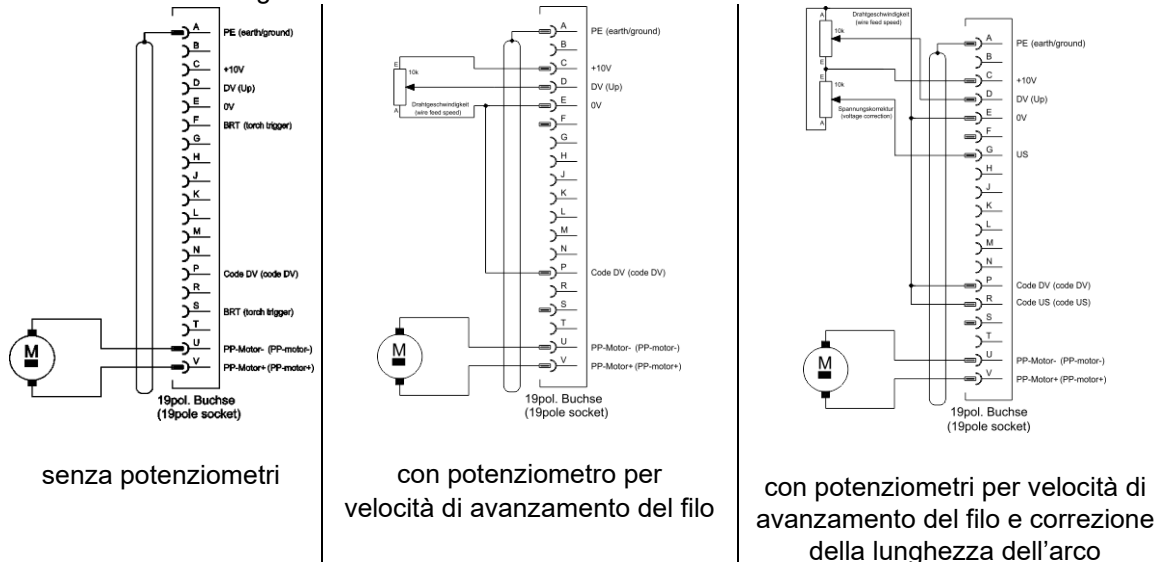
A PE (earth/ground)
B
C +10V
D DV (Up)
E 0V
F BRT (torch trigger)
G
H
J
K
L
M
N
P Code DV (code DV)
R
S BRT (torch trigger)
T
U PP-Motor- (PP-motor-)
V PP-Motor+ (PP-motor+)
M
19pol. Buchse (19pole socket)

senza potenziometri

E 10k A
Drahtgeschwindigkeit (wire feed speed)
A PE (earth/ground)
B
C +10V
D DV (Up)
E 0V
F
G
H
J
K
L
M
N
P Code DV (code DV)
R
S
T
U PP-Motor- (PP-motor-)
V PP-Motor+ (PP-motor+)
M
19pol. Buchse (19pole socket)

con potenziometro per velocità di avanzamento del filo

A 10k E
Drahtgeschwindigkeit (wire feed speed)
E 10k A
Spannungskorrektur (voltage correction)
A PE (earth/ground)
B
C +10V
D DV (Up)
E 0V
F
G US
H
J
K
L
M
N
P Code DV (code DV)
R Code US (code US)
S
T
U PP-Motor- (PP-motor-)
V PP-Motor+ (PP-motor+)
M
19pol. Buchse (19pole socket)

con potenziometri per velocità di avanzamento del filo e correzione della lunghezza dell’arco